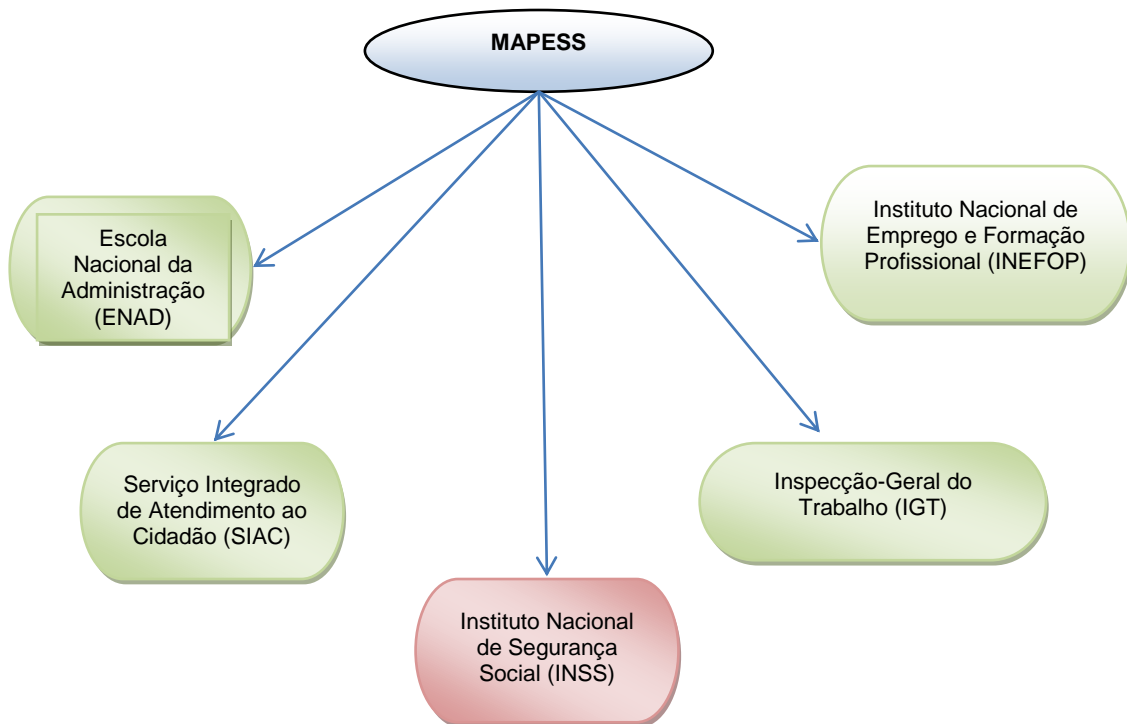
MAPESS

Escola Nacional da Administração (ENAD)

Instituto Nacional de Emprego e Formação Profissional (INEFOP)

Serviço Integrado de Atendimento ao Cidadão (SIAC)

Inspecção-Geral do Trabalho (IGT)

Instituto Nacional de Segurança Social (INSS)